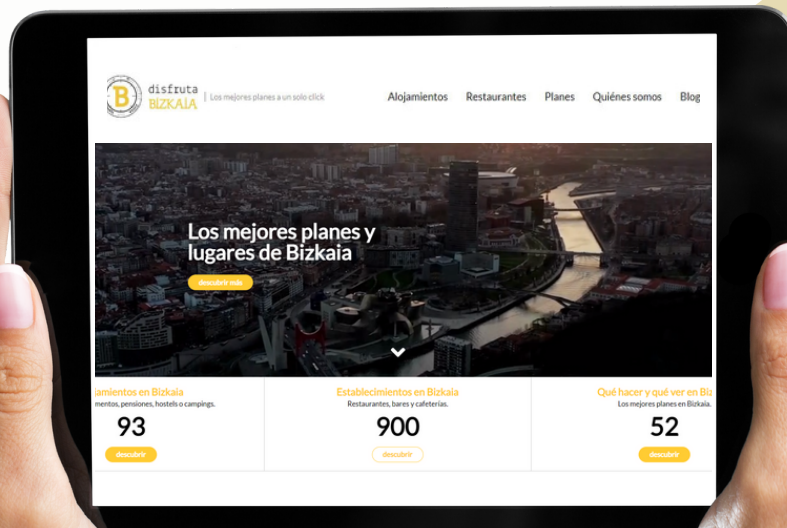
B disfruta BIZKAIA | Los mejores planes a un solo click

Alojamientos Restaurantes Planes Quiénes somos Blog

Los mejores planes y lugares de Bizkaia

descubrir más

jamientos en Bizkaia
mentos, pensiones, hostels o campings.
93
descubrir

Establecimientos en Bizkaia
Restaurantes, bares y cafeterías.
900
descubrir

Qué hacer y qué ver en Biz
Los mejores planes en Bizkaia.
52
descubrir